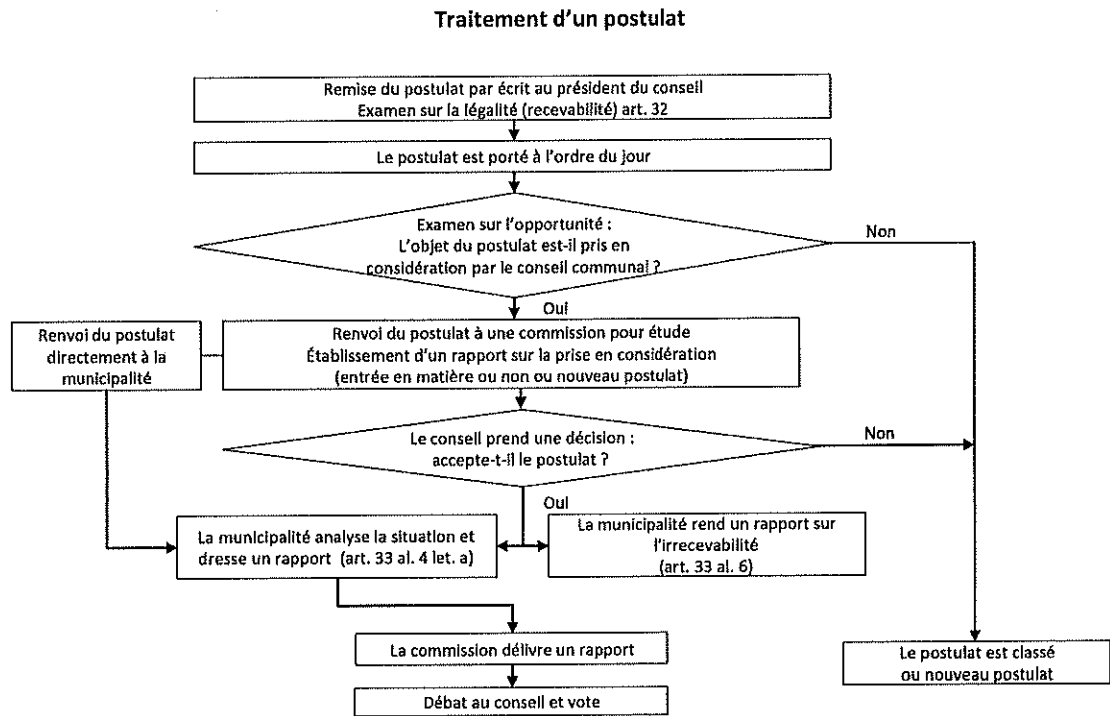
Traitement d'un postulat

Remise du postulat par écrit au président du conseil
Examen sur la légalité (recevabilité) art. 32

Le postulat est porté à l'ordre du jour

Examen sur l'opportunité :
L'objet du postulat est-il pris en considération par le conseil communal ?

Non

Oui

Renvoi du postulat directement à la municipalité

Renvoi du postulat à une commission pour étude
Établissement d'un rapport sur la prise en considération
(entrée en matière ou non ou nouveau postulat)

Le conseil prend une décision :
accepte-t-il le postulat ?

Non

Oui

La municipalité analyse la situation et dresse un rapport (art. 33 al. 4 let. a)

La municipalité rend un rapport sur l'irrecevabilité
(art. 33 al. 6)

La commission délivre un rapport

Débat au conseil et vote

Le postulat est classé ou nouveau postulat